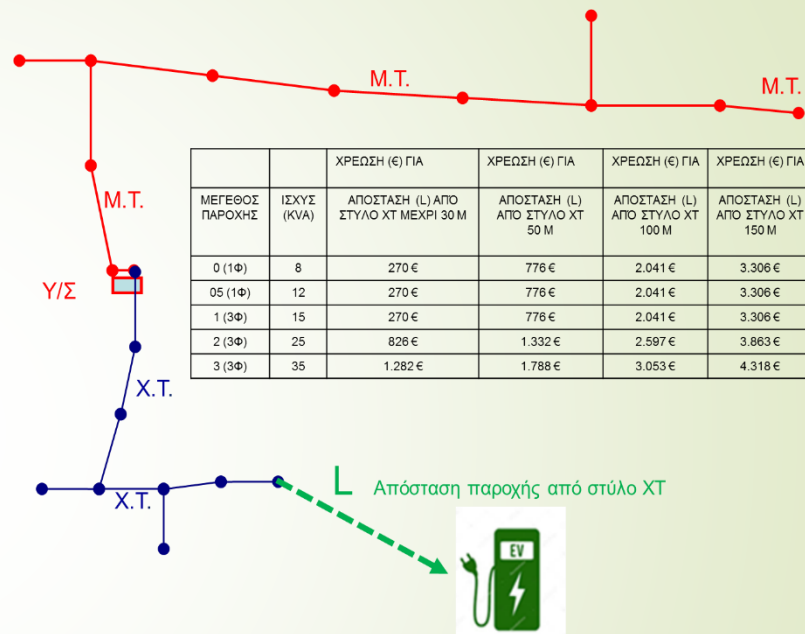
Μ.Τ.

Μ.Τ.

Μ.Τ.

Υ/Σ

Χ.Τ.

Χ.Τ.

| | | ΧΡΕΩΣΗ (€) ΓΙΑ | ΧΡΕΩΣΗ (€) ΓΙΑ | ΧΡΕΩΣΗ (€) ΓΙΑ | ΧΡΕΩΣΗ (€) ΓΙΑ |
|---|---|---|---|---|---|
| ΜΕΓΕΘΟΣ ΠΑΡΟΧΗΣ | ΙΣΧΥΣ (KVA) | ΑΠΟΣΤΑΣΗ (L) ΑΠΟ ΣΤΥΛΟ ΧΤ ΜΕΧΡΙ 30 Μ | ΑΠΟΣΤΑΣΗ (L) ΑΠΟ ΣΤΥΛΟ ΧΤ 50 Μ | ΑΠΟΣΤΑΣΗ (L) ΑΠΟ ΣΤΥΛΟ ΧΤ 100 Μ | ΑΠΟΣΤΑΣΗ (L) ΑΠΟ ΣΤΥΛΟ ΧΤ 150 Μ |
| 0 (1Φ) | 8 | 270 € | 776 € | 2.041 € | 3.306 € |
| 05 (1Φ) | 12 | 270 € | 776 € | 2.041 € | 3.306 € |
| 1 (3Φ) | 15 | 270 € | 776 € | 2.041 € | 3.306 € |
| 2 (3Φ) | 25 | 826 € | 1.332 € | 2.597 € | 3.863 € |
| 3 (3Φ) | 35 | 1.282 € | 1.788 € | 3.053 € | 4.318 € |

L Απόσταση παροχής από στύλο ΧΤ

EV